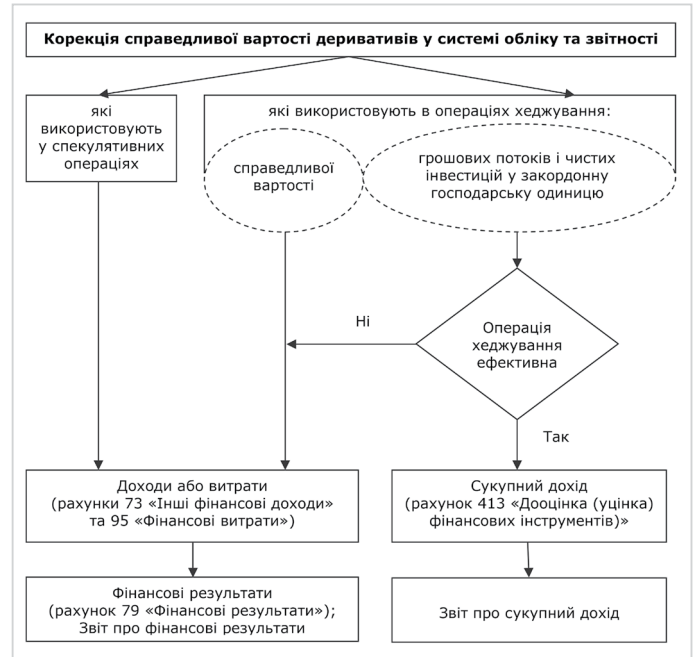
Корекція справедливої вартості деривативів у системі обліку та звітності

які використовують у спекулятивних операціях

які використовують в операціях хеджування:

справедливої вартості

грошових потоків і чистих інвестицій у закордонну господарську одиницю

Ні

Операція хеджування ефективна

Так

Доходи або витрати (рахунки 73 «Інші фінансові доходи» та 95 «Фінансові витрати»)

Сукупний дохід (рахунок 413 «Дооцінка (уцінка) фінансових інструментів»)

Фінансові результати (рахунок 79 «Фінансові результати»); Звіт про фінансові результати

Звіт про сукупний дохід